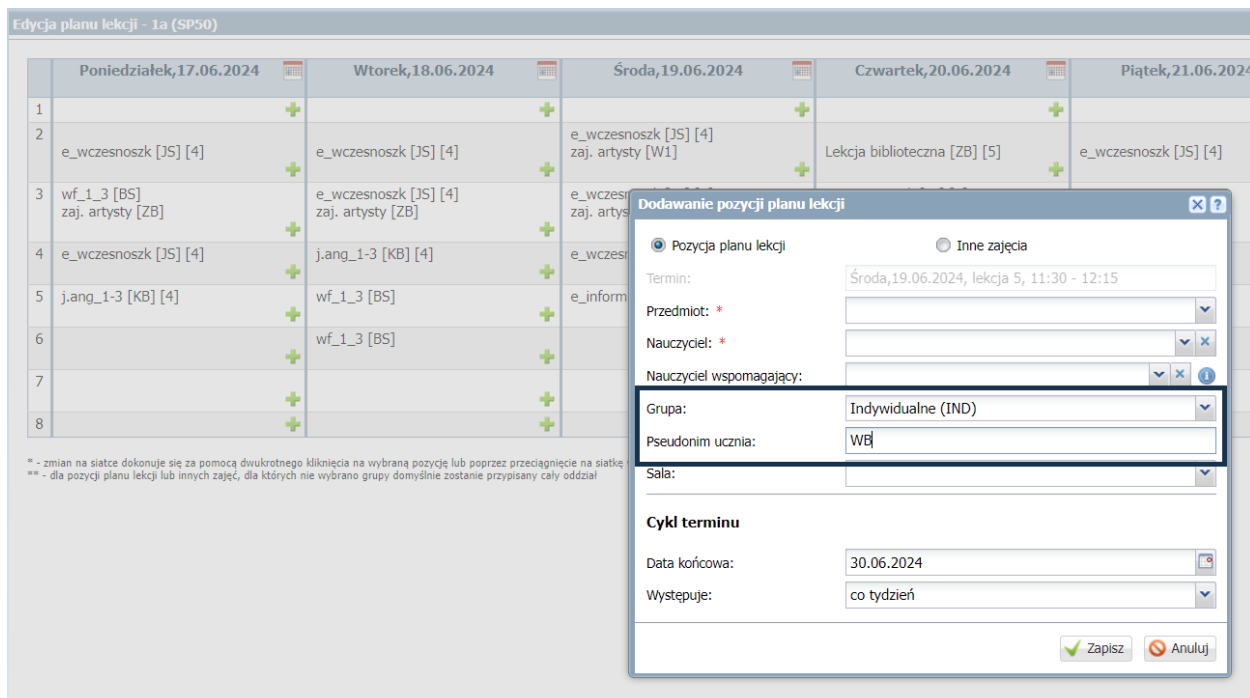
Edycja planu lekcji - 1a (SP50)

| | Poniedziałek,17.06.2024 | Wtorek,18.06.2024 | Środa,19.06.2024 | Czwartek,20.06.2024 | Piątek,21.06.2024 |
|---|---|---|---|---|---|
| 1 | | | | | |
| 2 | e_wczesnoszk [JS] [4] | e_wczesnoszk [JS] [4] | e_wczesnoszk [JS] [4] zaj. artysty [W1] | Lekcja biblioteczna [ZB] [5] | e_wczesnoszk [JS] [4] |
| 3 | wf_1_3 [BS] zaj. artysty [ZB] | e_wczesnoszk [JS] [4] zaj. artysty [ZB] | e_wczesn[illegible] zaj. arty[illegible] | | |
| 4 | e_wczesnoszk [JS] [4] | j.ang_1-3 [KB] [4] | e_wczesn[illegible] | | |
| 5 | j.ang_1-3 [KB] [4] | wf_1_3 [BS] | e_inform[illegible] | | |
| 6 | | wf_1_3 [BS] | | | |
| 7 | | | | | |
| 8 | | | | | |

* - zmian na siatce dokonuje się za pomocą dwukrotnego kliknięcia na wybraną pozycję lub poprzez przeciągnięcie na siatkę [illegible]
** - dla pozycji planu lekcji lub innych zajęć, dla których nie wybrano grupy domyślnie zostanie przypisany cały oddział

Dodawanie pozycji planu lekcji

Pozycja planu lekcji
Inne zajęcia

Termin: Środa,19.06.2024, lekcja 5, 11:30 - 12:15
Przedmiot: *
Nauczyciel: *
Nauczyciel wspomagający:
Grupa: Indywidualne (IND)
Pseudonim ucznia: WB
Sala:

Cykl terminu

Data końcowa: 30.06.2024
Występuje: co tydzień

Zapisz
Anuluj